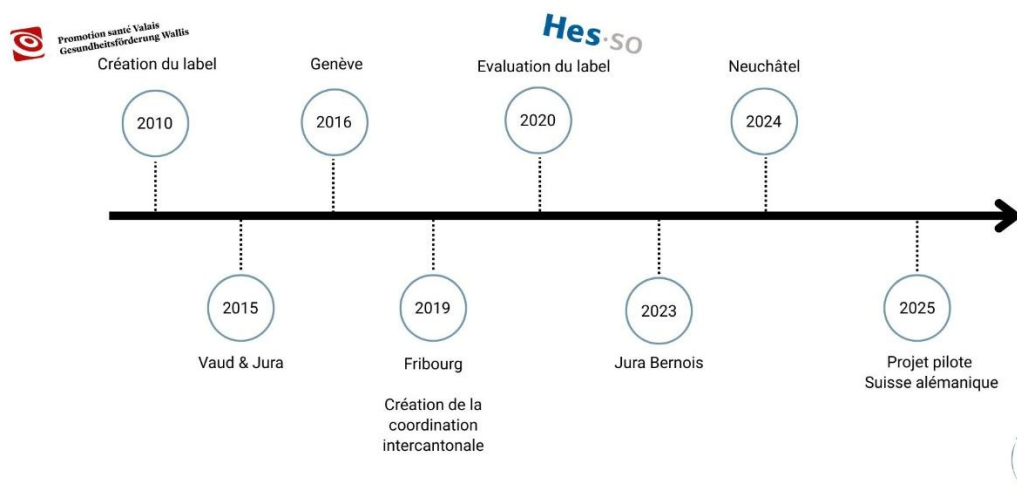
Promotion santé Valais
Gesundheitsförderung Wallis

Hes·so

Création du label
2010

2015
Vaud & Jura

Genève
2016

2019
Fribourg
Création de la coordination intercantonale

Evaluation du label
2020

2023
Jura Bernois

Neuchâtel
2024

2025
Projet pilote
Suisse alémanique